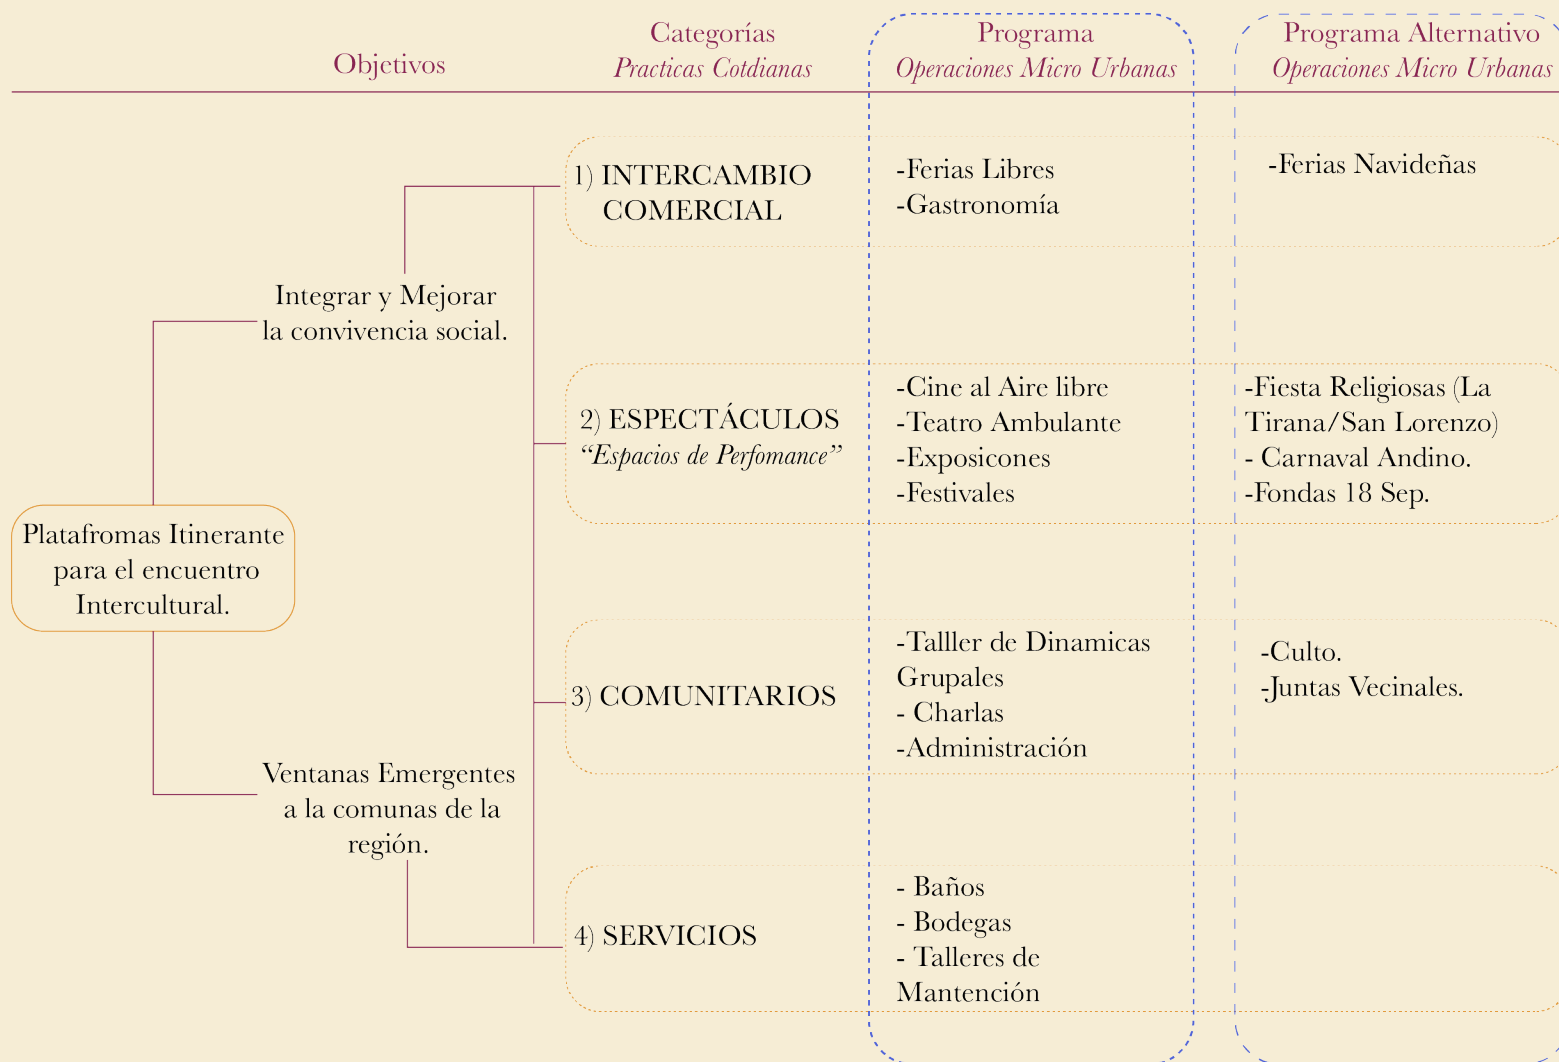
Objetivos

Categorías
*Practicas Cotdianas*

Programa
*Operaciones Micro Urbanas*

Programa Alternativo
*Operaciones Micro Urbanas*

Plataframas Itinerante para el encuentro Intercultural.

Integrar y Mejorar la convivencia social.

Ventanas Emergentes a la comunas de la región.

1) INTERCAMBIO COMERCIAL

-Ferias Libres
-Gastronomía

-Ferias Navideñas

2) ESPECTÁCULOS
*"Espacios de Perfomance"*

-Cine al Aire libre
-Teatro Ambulante
-Exposicones
-Festivales

-Fiesta Religiosas (La Tirana/San Lorenzo)
- Carnaval Andino.
-Fondas 18 Sep.

3) COMUNITARIOS

-Tallller de Dinamicas Grupales
- Charlas
-Administración

-Culto.
-Juntas Vecinales.

4) SERVICIOS

- Baños
- Bodegas
- Talleres de Mantención